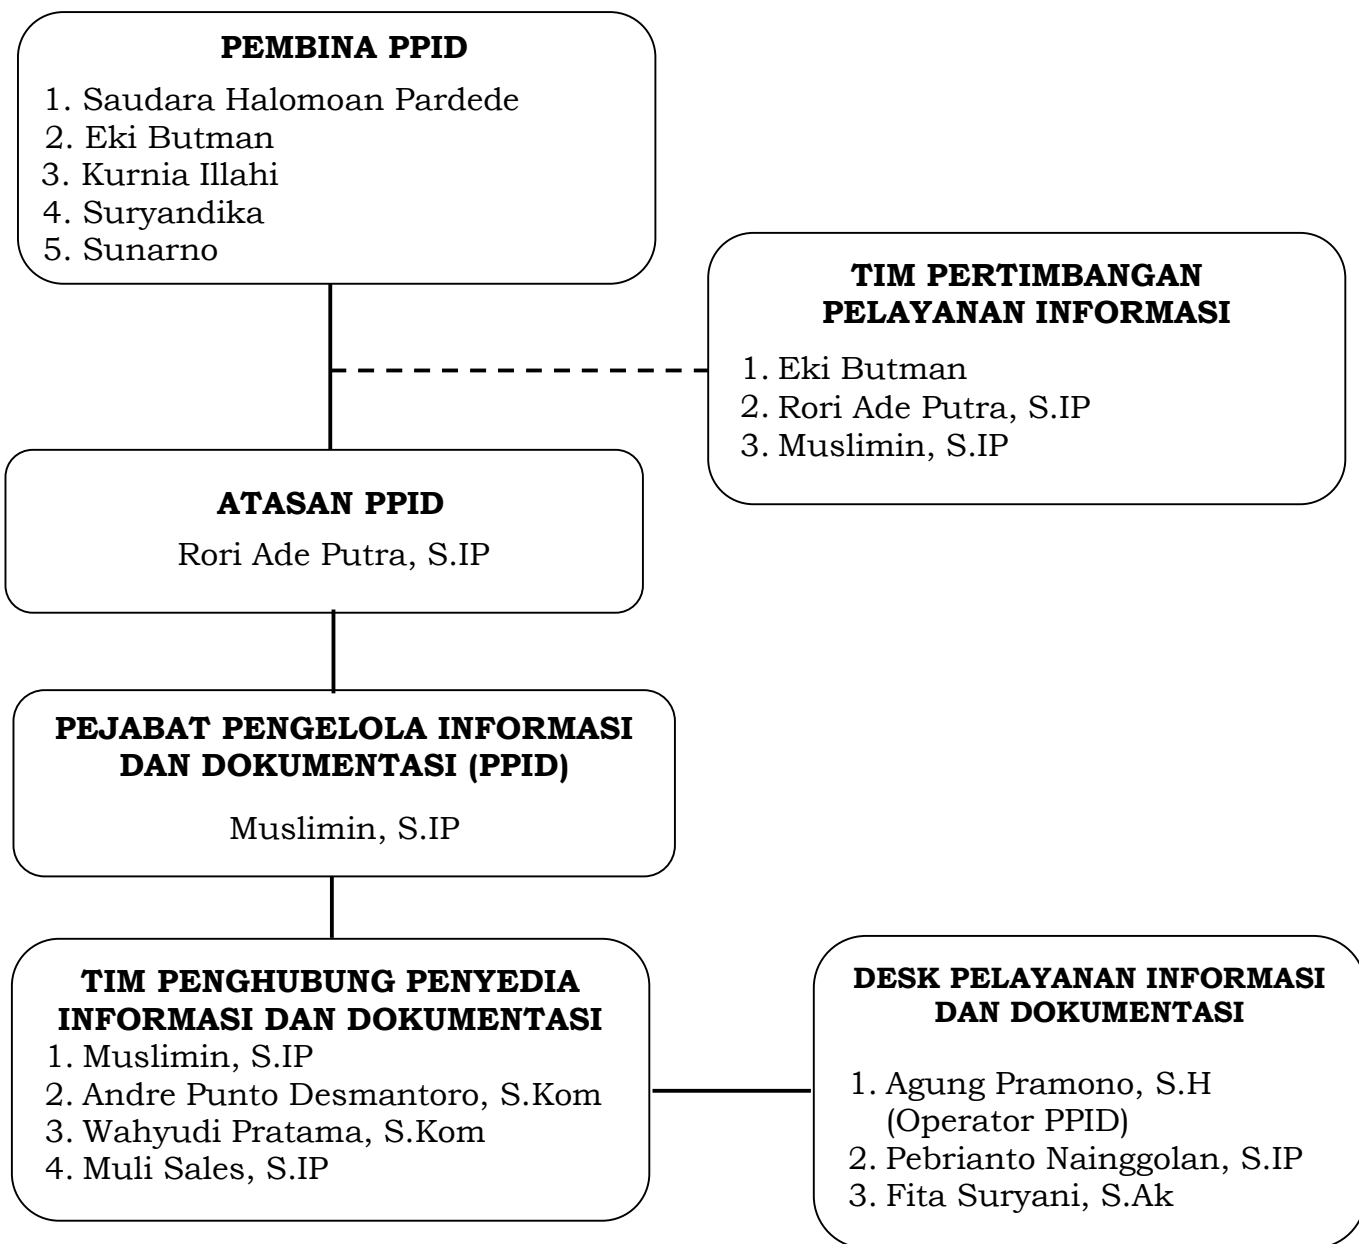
PEMBINA PPID

1. Saudara Halomoan Pardede
2. Eki Butman
3. Kurnia Illahi
4. Suryandika
5. Sunarno

TIM PERTIMBANGAN PELAYANAN INFORMASI

1. Eki Butman
2. Rori Ade Putra, S.IP
3. Muslimin, S.IP

ATASAN PPID

Rori Ade Putra, S.IP

PEJABAT PENGELOLA INFORMASI DAN DOKUMENTASI (PPID)

Muslimin, S.IP

TIM PENGHUBUNG PENYEDIA INFORMASI DAN DOKUMENTASI

1. Muslimin, S.IP
2. Andre Punto Desmantoro, S.Kom
3. Wahyudi Pratama, S.Kom
4. Muli Sales, S.IP

DESK PELAYANAN INFORMASI DAN DOKUMENTASI

1. Agung Pramono, S.H (Operator PPID)
2. Pebrianto Nainggolan, S.IP
3. Fita Suryani, S.Ak